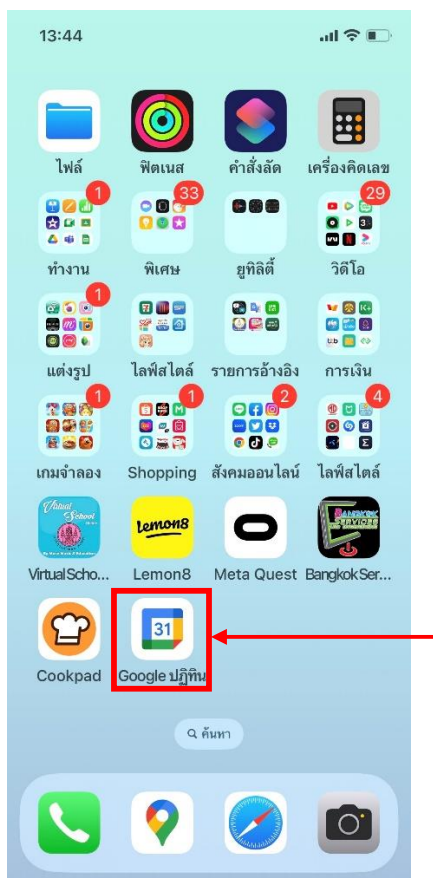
13:44

ไฟล์
ฟิตเนส
คำสั่งลัด
เครื่องคิดเลข

1
ทำงาน
33
พิเศษ
ยูทิลิตี้
29
วิดีโอ

1
แต่งรูป
ไลฟ์สไตล์
รายการอ้างอิง
การเงิน

1
เกมจำลอง
1
Shopping
2
สังคมออนไลน์
4
ไลฟ์สไตล์

VirtualScho...
Lemon8
Meta Quest
BangkokSer...

Cookpad
31
Google ปฏิทิน

ค้นหา